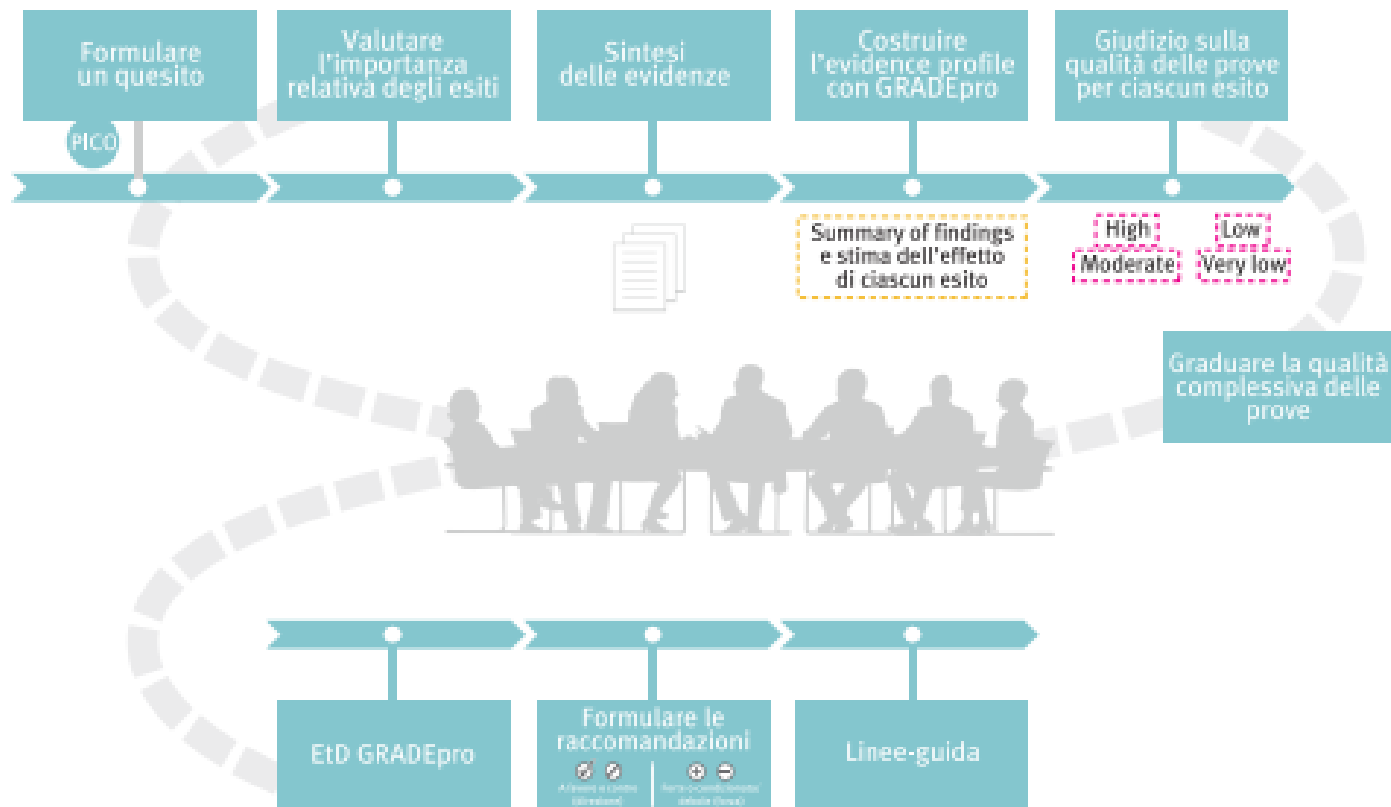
Formulare un quesito

PICO

Valutare l'importanza relativa degli esiti

Sintesi delle evidenze

Costruire l'evidence profile con GRADEpro

Summary of findings e stima dell'effetto di ciascun esito

Giudizio sulla qualità delle prove per ciascun esito

High

Low

Moderate

Very low

Graduare la qualità complessiva delle prove

EtD GRADEpro

Formulare le raccomandazioni

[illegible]

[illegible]

Linee-guida